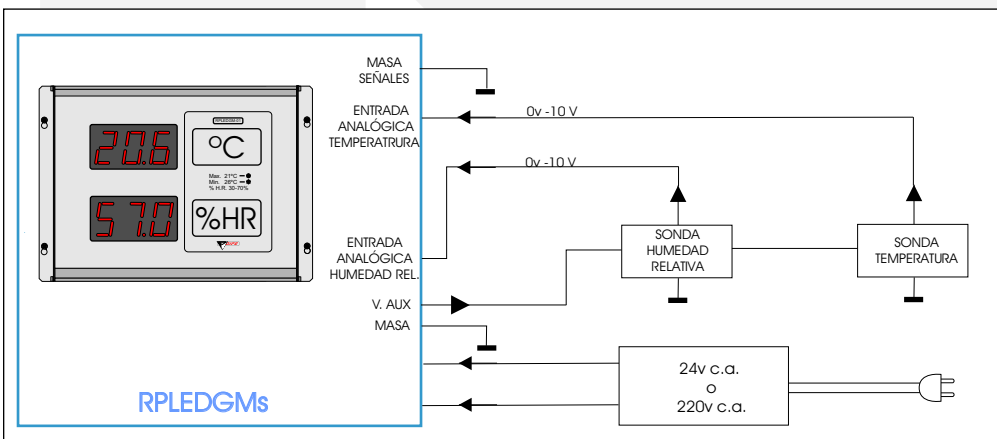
20.6
°C
Max. 21°C
Min. 28°C
% H.R. 30-70%
57.0
%HR
RPLEDGMs

MASA SEÑALES

ENTRADA ANALÓGICA TEMPERATRURA

0v -10 V

0v -10 V

ENTRADA ANALÓGICA HUMEDAD REL.

SONDA HUMEDAD RELATIVA

SONDA TEMPERATURA

V. AUX

MASA

24v c.a.
o
220v c.a.